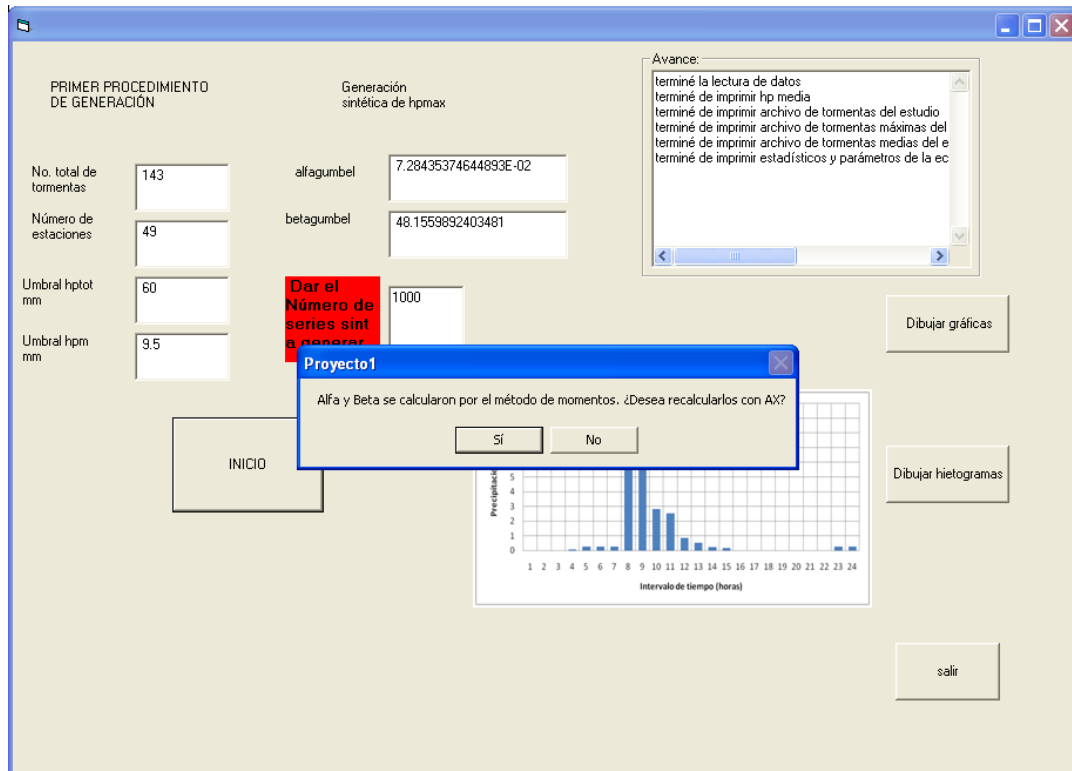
PRIMER PROCEDIMIENTO DE GENERACIÓN

Generación sintética de hpmax

Avance:
terminé la lectura de datos
terminé de imprimir hp media
terminé de imprimir archivo de tormentas del estudio
terminé de imprimir archivo de tormentas máximas del
terminé de imprimir archivo de tormentas medias del e
terminé de imprimir estadísticos y parámetros de la ec

No. total de tormentas
143

alfagumbel
7.28435374644893E-02

Número de estaciones
49

betagumbel
48.1559892403481

Umbral hptot mm
60

Dar el Número de series sint a generar
1000

Umbral hpm mm
9.5

Dibujar gráficas

Proyecto1
Alfa y Beta se calcularon por el método de momentos. ¿Desea recalcularlos con AX?
Sí
No

INICIO

Dibujar hietogramas

Precipitac
5
4
3
2
1
0
1 2 3 4 5 6 7 8 9 10 11 12 13 14 15 16 17 18 19 20 21 22 23 24
Intervalo de tiempo (horas)

salir